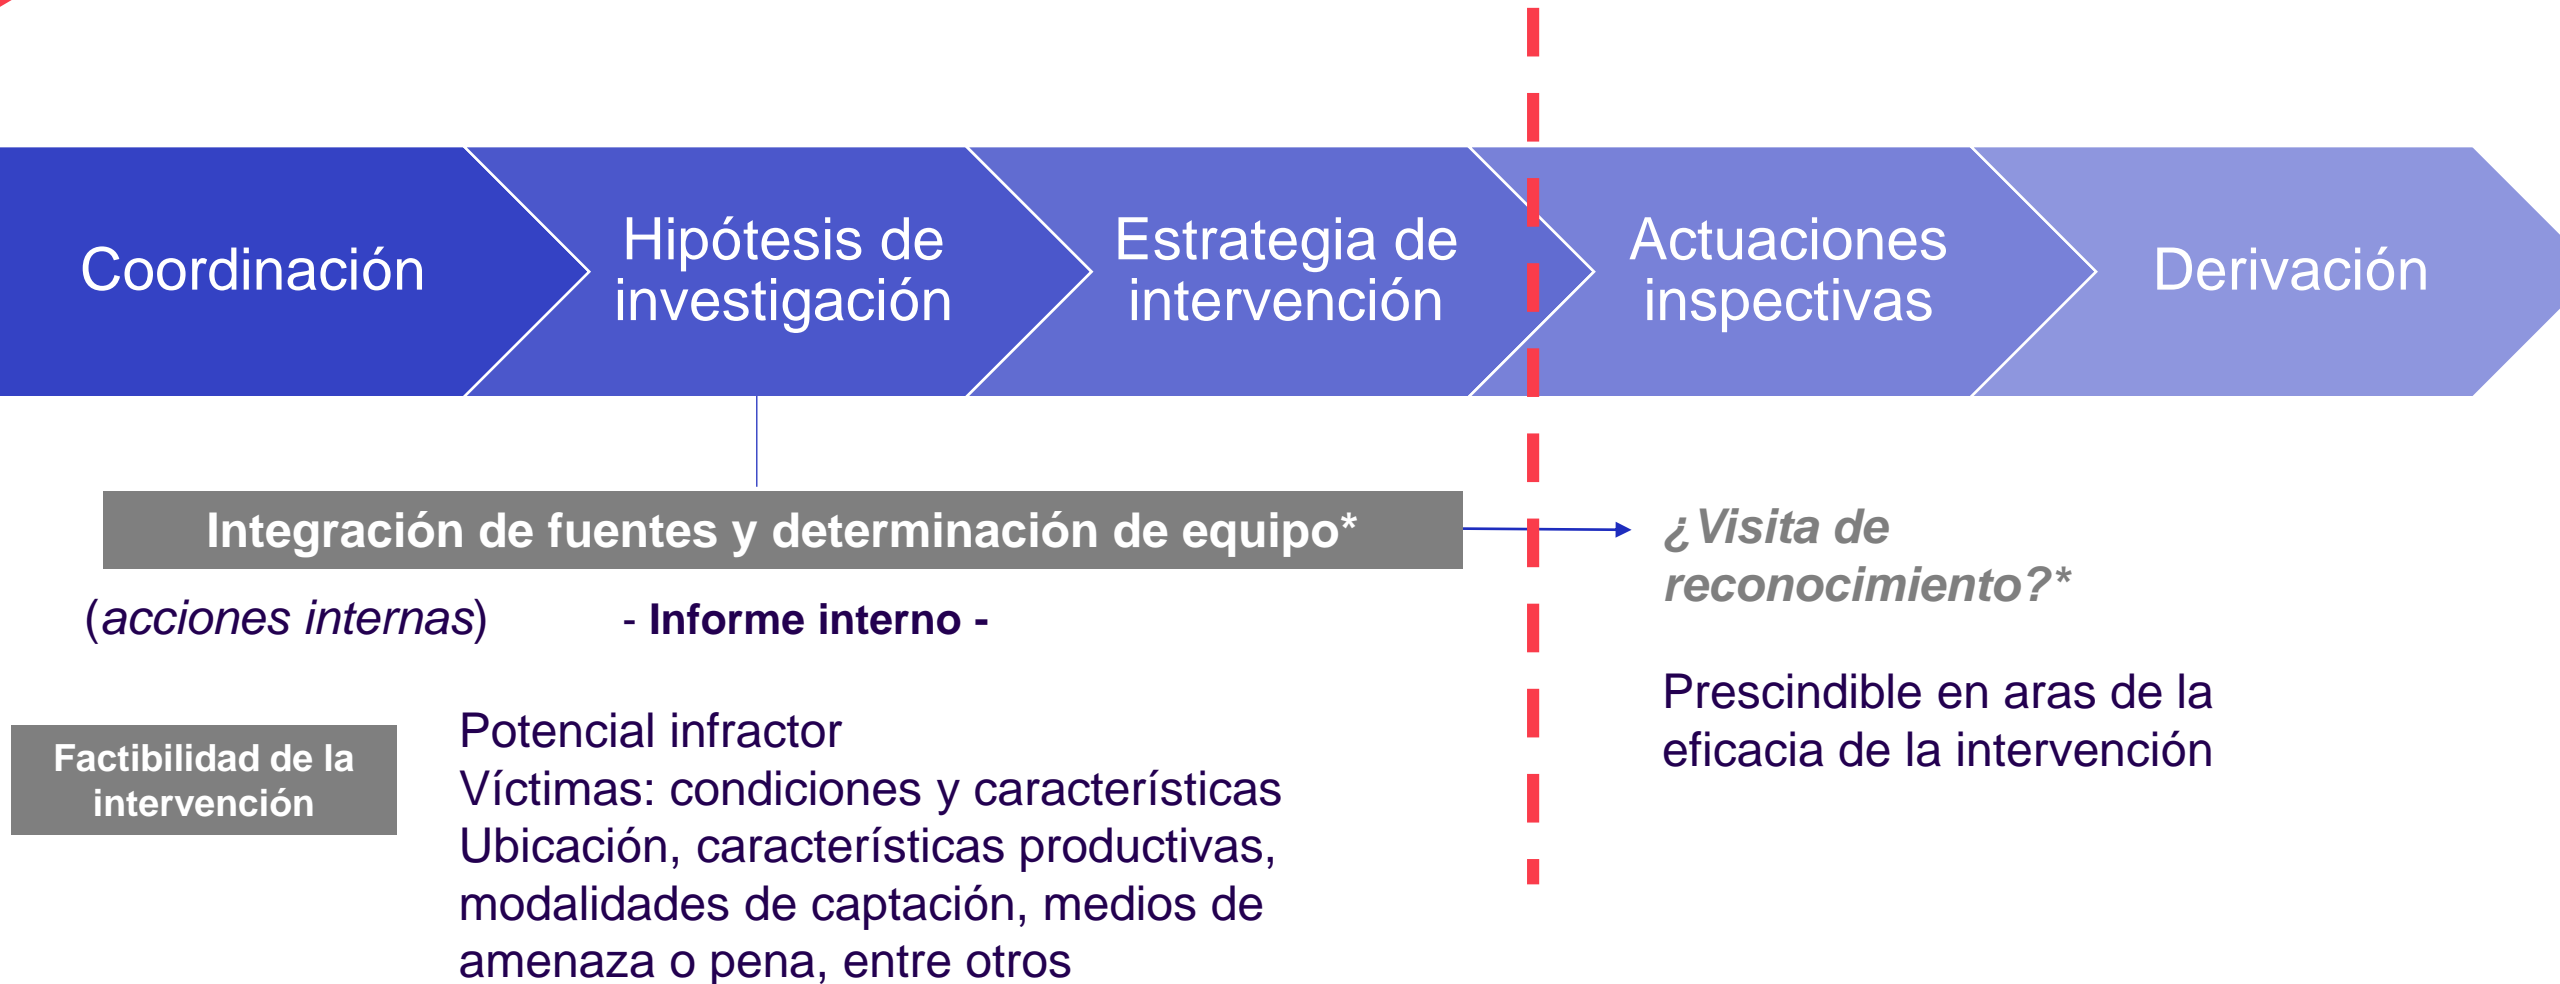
Coordinación

Hipótesis de investigación

Estrategia de intervención

Actuaciones inspectivas

Derivación

Integración de fuentes y determinación de equipo*

(acciones internas)

- Informe interno -

¿Visita de reconocimiento?*

Prescindible en aras de la eficacia de la intervención

Factibilidad de la intervención

Potencial infractor
Víctimas: condiciones y características
Ubicación, características productivas, modalidades de captación, medios de amenaza o pena, entre otros